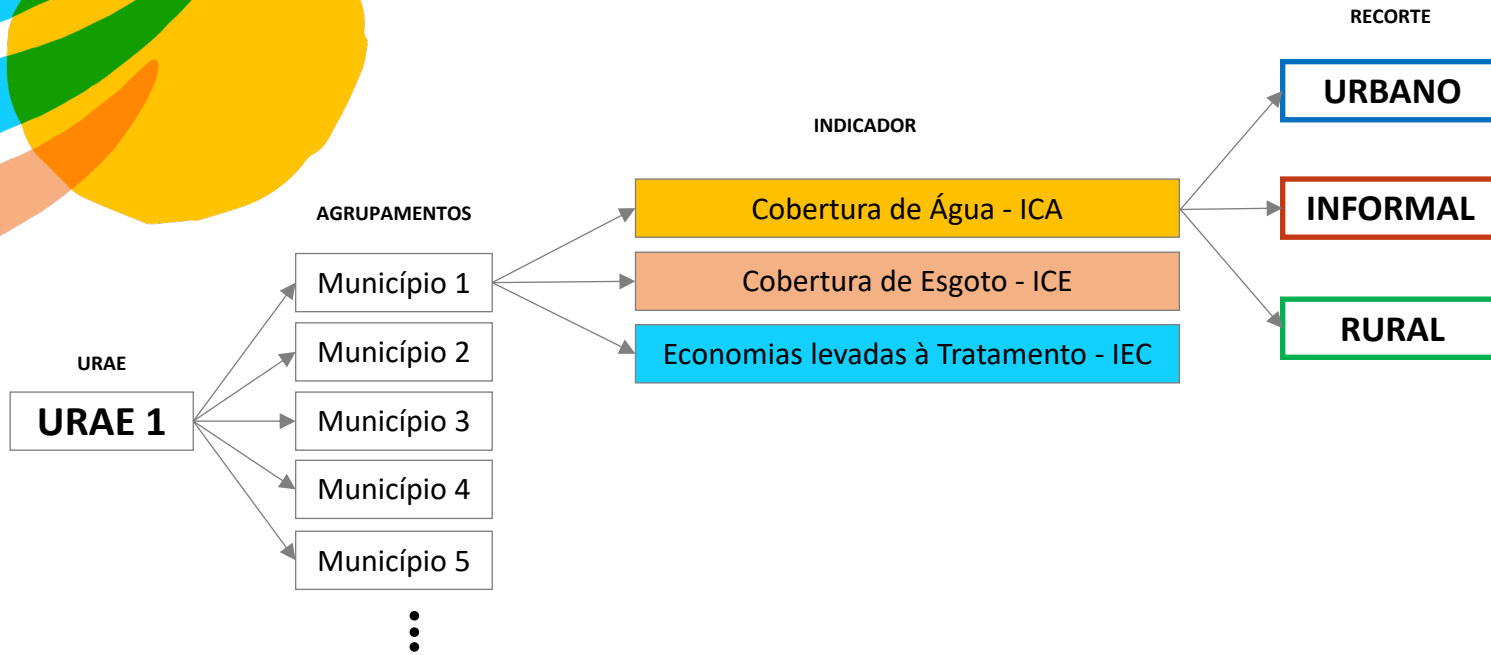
URAE

URAE 1

AGRUPAMENTOS

Município 1

Município 2

Município 3

Município 4

Município 5

INDICADOR

Cobertura de Água - ICA

Cobertura de Esgoto - ICE

Economias levadas à Tratamento - IEC

RECORTE

URBANO

INFORMAL

RURAL